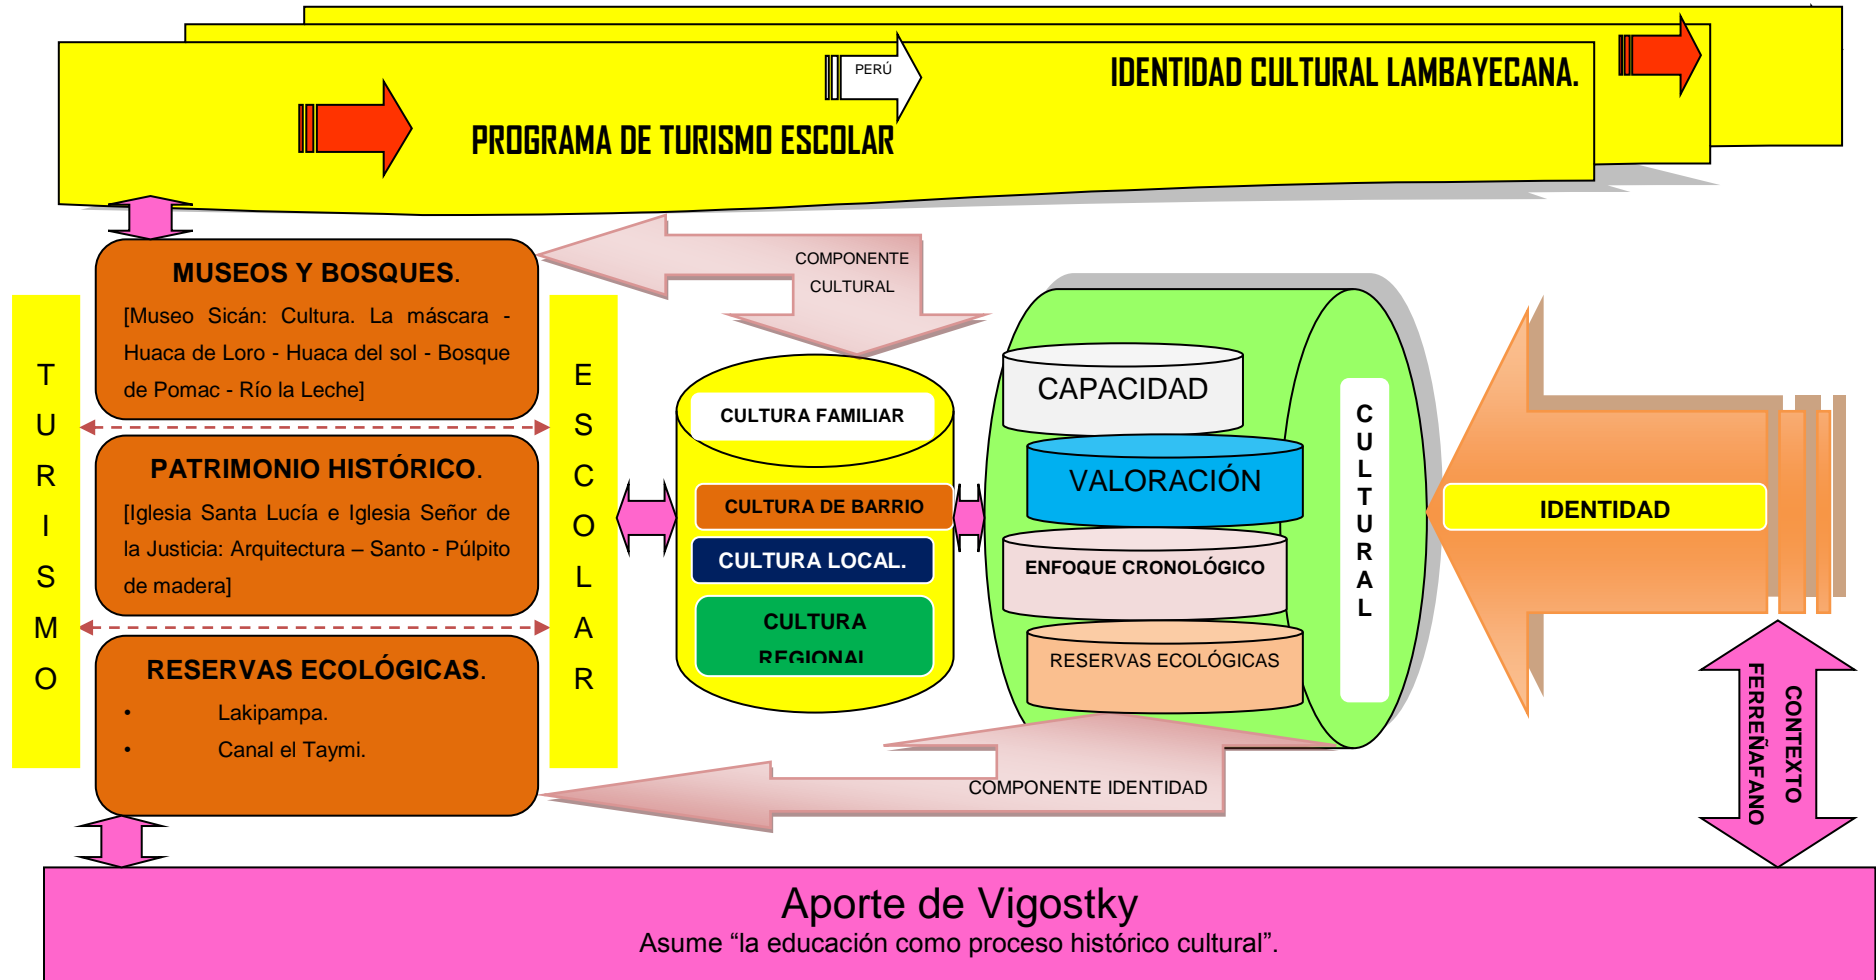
PERÚ

IDENTIDAD CULTURAL LAMBAYECANA.

PROGRAMA DE TURISMO ESCOLAR

TURISMO

MUSEOS Y BOSQUES.
[Museo Sicán: Cultura. La máscara - Huaca de Loro - Huaca del sol - Bosque de Pomac - Río la Leche]

PATRIMONIO HISTÓRICO.
[Iglesia Santa Lucía e Iglesia Señor de la Justicia: Arquitectura – Santo - Púlpito de madera]

RESERVAS ECOLÓGICAS.
• Lakipampa.
• Canal el Taymi.

ESCOLAR

COMPONENTE CULTURAL

CULTURA FAMILIAR
CULTURA DE BARRIO
CULTURA LOCAL.
CULTURA REGIONAL

CAPACIDAD
VALORACIÓN
ENFOQUE CRONOLÓGICO
RESERVAS ECOLÓGICAS

CULTURAL

IDENTIDAD

COMPONENTE IDENTIDAD

CONTEXTO FERREÑAFANO

Aporte de Vigostky
Asume “la educación como proceso histórico cultural”.